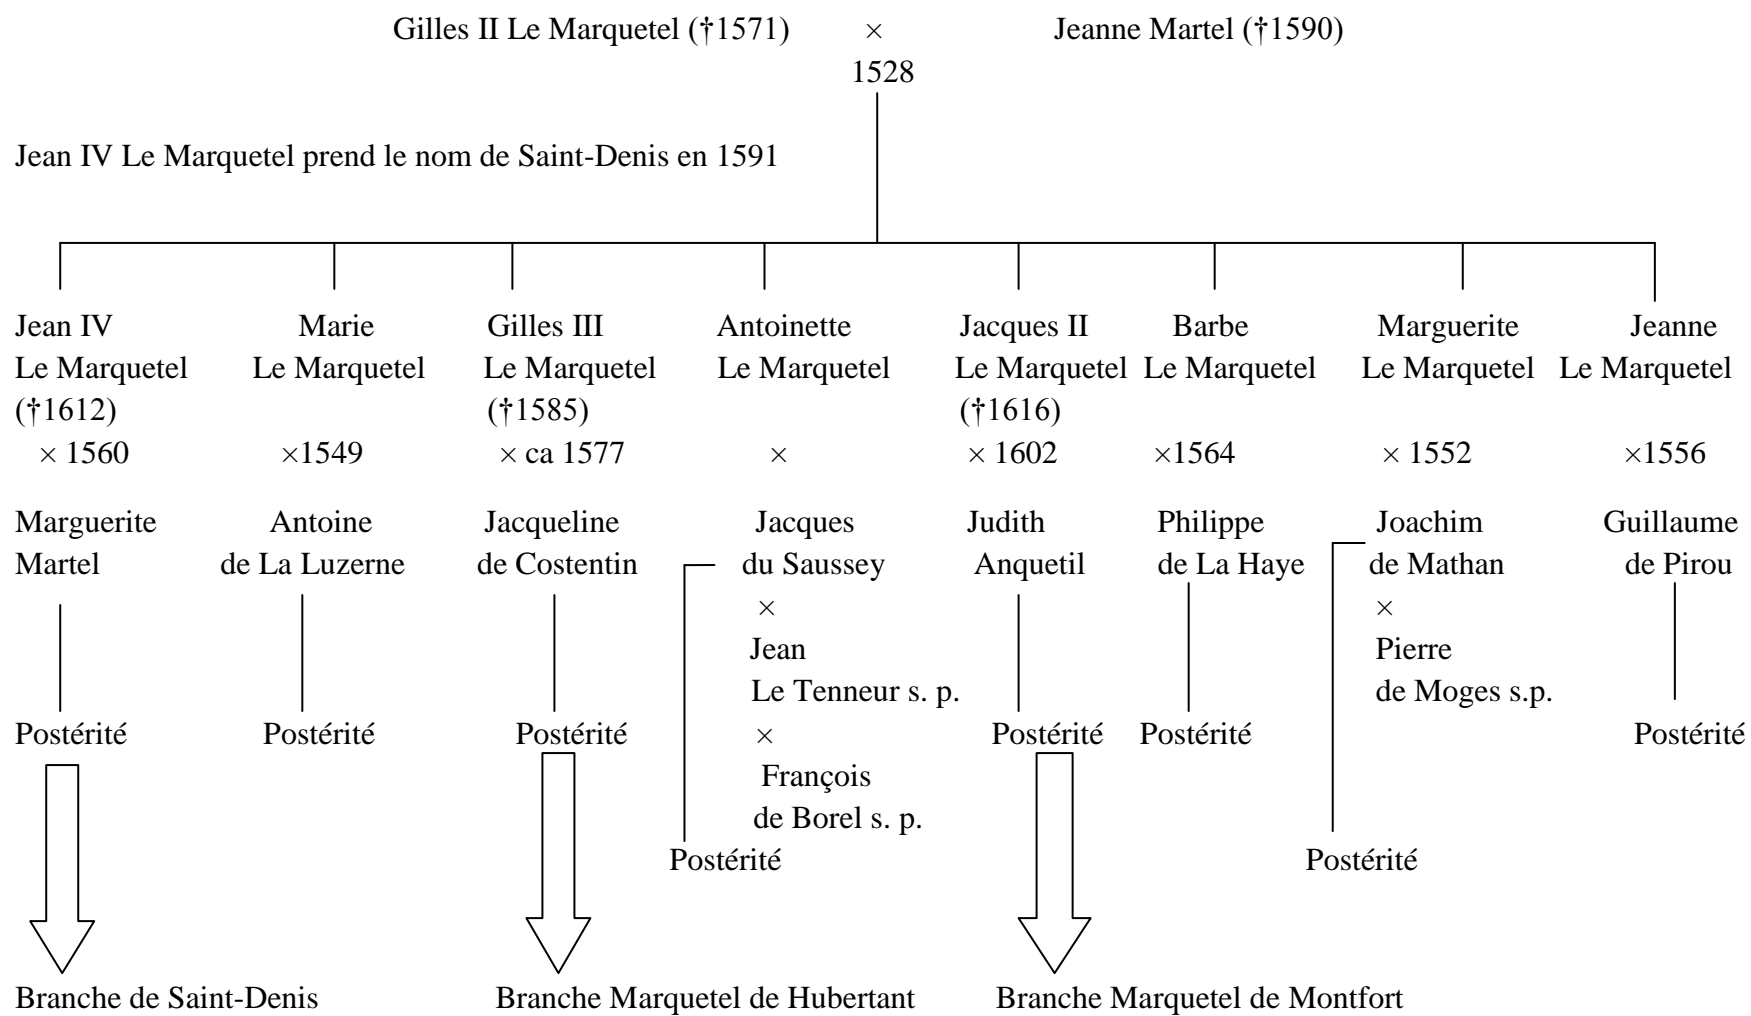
Gilles II Le Marquetel (†1571) × Jeanne Martel (†1590)
1528

Jean IV Le Marquetel prend le nom de Saint-Denis en 1591

Jean IV Le Marquetel (†1612) × 1560 Marguerite Martel
Postérité

Marie Le Marquetel ×1549 Antoine de La Luzerne
Postérité

Gilles III Le Marquetel (†1585) × ca 1577 Jacqueline de Costentin
Postérité

Antoinette Le Marquetel × Jacques du Saussey × Jean Le Tenneur s. p. × François de Borel s. p.
Postérité

Jacques II Le Marquetel (†1616) × 1602 Judith Anquetil
Postérité

Barbe Le Marquetel ×1564 Philippe de La Haye
Postérité

Marguerite Le Marquetel × 1552 Joachim de Mathan × Pierre de Moges s.p.
Postérité

Jeanne Le Marquetel ×1556 Guillaume de Pirou
Postérité

Branche de Saint-Denis

Branche Marquetel de Hubertant

Branche Marquetel de Montfort